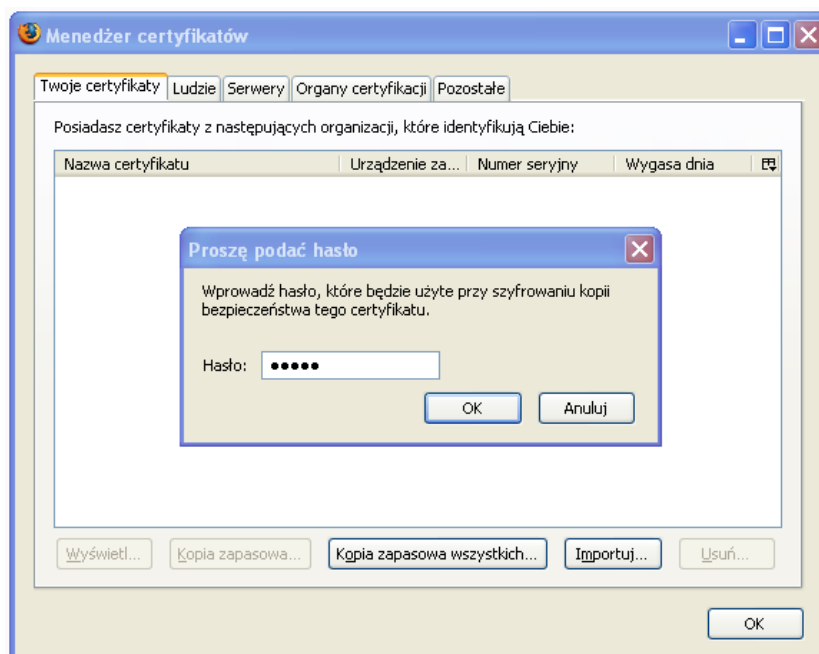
Menedżer certyfikatów

Twoje certyfikaty | Ludzie | Serwery | Organy certyfikacji | Pozostałe

Posiadasz certyfikaty z następujących organizacji, które identyfikują Ciebie:

| Nazwa certyfikatu | Urządzenie za... | Numer seryjny | Wygasa dnia |
|---|---|---|---|

Proszę podać hasło

Wprowadź hasło, które będzie użyte przy szyfrowaniu kopii bezpieczeństwa tego certyfikatu.

Hasło: ●●●●●

OK | Anuluj

Wyświetl... | Kopia zapasowa... | Kopia zapasowa wszystkich... | Importuj... | Usuń...

OK